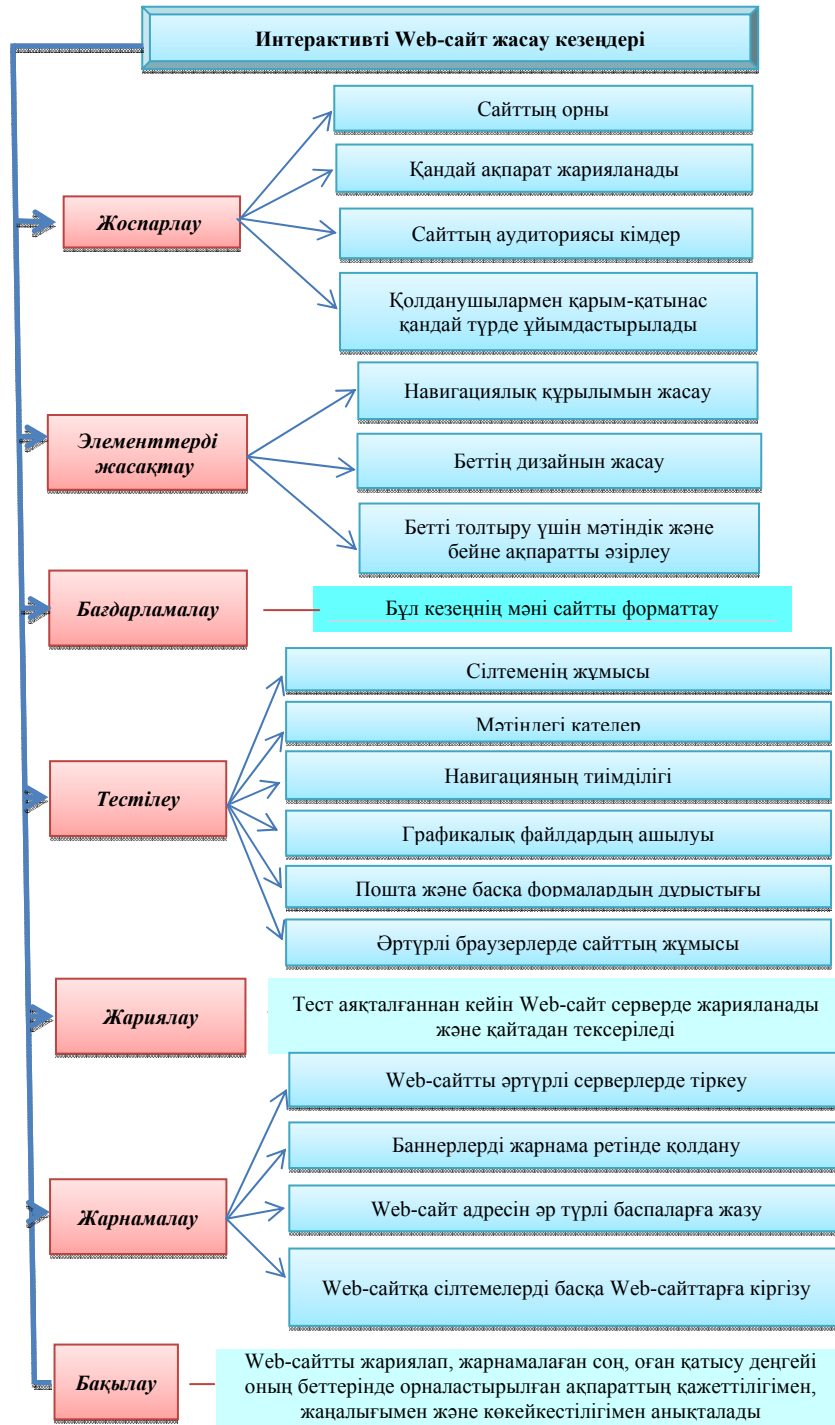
Интерактивті Web-сайт жасау кезеңдері

Жоспарлау

Сайттың орны

Қандай ақпарат жарияланады

Сайттың аудиториясы кімдер

Қолданушылармен қарым-қатынас қандай түрде ұйымдастырылады

Элементтерді жасақтау

Навигациялық құрылымын жасау

Беттің дизайнын жасау

Бетті толтыру үшін мәтіндік және бейне ақпаратты әзірлеу

Бағдарламалау

Бұл кезеңнің мәні сайтты форматтау

Тестілеу

Сілтеменің жұмысы

Мәтіндегі қателер

Навигацияның тиімділігі

Графикалық файлдардың ашылуы

Пошта және басқа формалардың дұрыстығы

Әртүрлі браузерлерде сайттың жұмысы

Жариялау

Тест аяқталғаннан кейін Web-сайт серверде жарияланады және қайтадан тексеріледі

Жарнамалау

Web-сайтты әртүрлі серверлерде тіркеу

Баннерлерді жарнама ретінде қолдану

Web-сайт адресін әр түрлі баспаларға жазу

Web-сайтқа сілтемелерді басқа Web-сайттарға кіргізу

Бақылау

Web-сайтты жариялап, жарнамалаған соң, оған қатысу деңгейі оның беттерінде орналастырылған ақпараттың қажеттілігімен, жаңалығымен және көкейкестілігімен анықталады